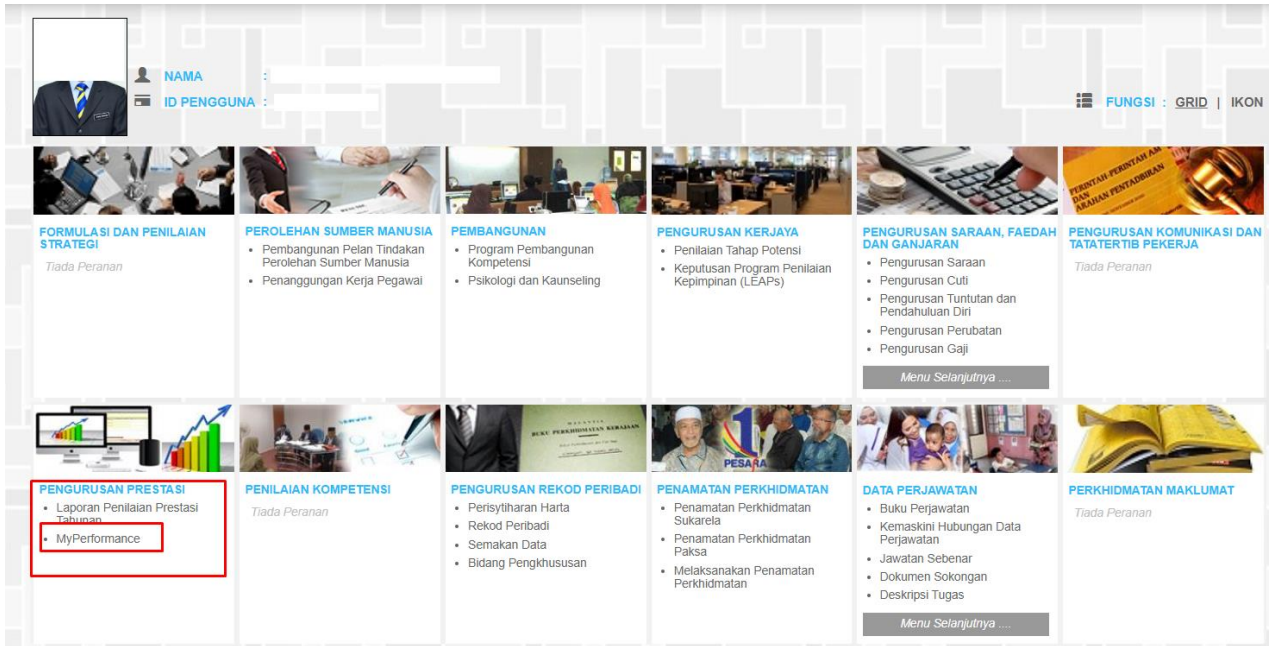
NAMA :
ID PENGGUNA :

FUNGSI : GRID | IKON

FORMULASI DAN PENILAIAN STRATEGI
Tiada Peranan

PEROLEHAN SUMBER MANUSIA
• Pembangunan Pelan Tindakan Perolehan Sumber Manusia
• Penanggungan Kerja Pegawai

PEMBANGUNAN
• Program Pembangunan Kompetensi
• Psikologi dan Kaunseling

PENGURUSAN KERJAYA
• Penilaian Tahap Potensi
• Keputusan Program Penilaian Kepimpinan (LEAPs)

PENGURUSAN SARAAN, FAEDAH DAN GANJARAN
• Pengurusan Saraan
• Pengurusan Cuti
• Pengurusan Tuntutan dan Pendahuluan Diri
• Pengurusan Perubatan
• Pengurusan Gaji
Menu Selanjutnya ....

PERINTAH-PERINTAH AM DAN ARAHAN PENTADBIRAN

PENGURUSAN KOMUNIKASI DAN TATATERTIB PEKERJA
Tiada Peranan

PENGURUSAN PRESTASI
• Laporan Penilaian Prestasi Tahunan
• MyPerformance

PENILAIAN KOMPETENSI
Tiada Peranan

BUKU PERKHIDMATAN KERAJAAN

PENGURUSAN REKOD PERIBADI
• Perisytiharan Harta
• Rekod Peribadi
• Semakan Data
• Bidang Pengkhususan

PESARA

PENAMATAN PERKHIDMATAN
• Penamatan Perkhidmatan Sukarela
• Penamatan Perkhidmatan Paksa
• Melaksanakan Penamatan Perkhidmatan

DATA PERJAWATAN
• Buku Perjawatan
• Kemaskini Hubungan Data Perjawatan
• Jawatan Sebenar
• Dokumen Sokongan
• Deskripsi Tugas
Menu Selanjutnya ....

PERKHIDMATAN MAKLUMAT
Tiada Peranan